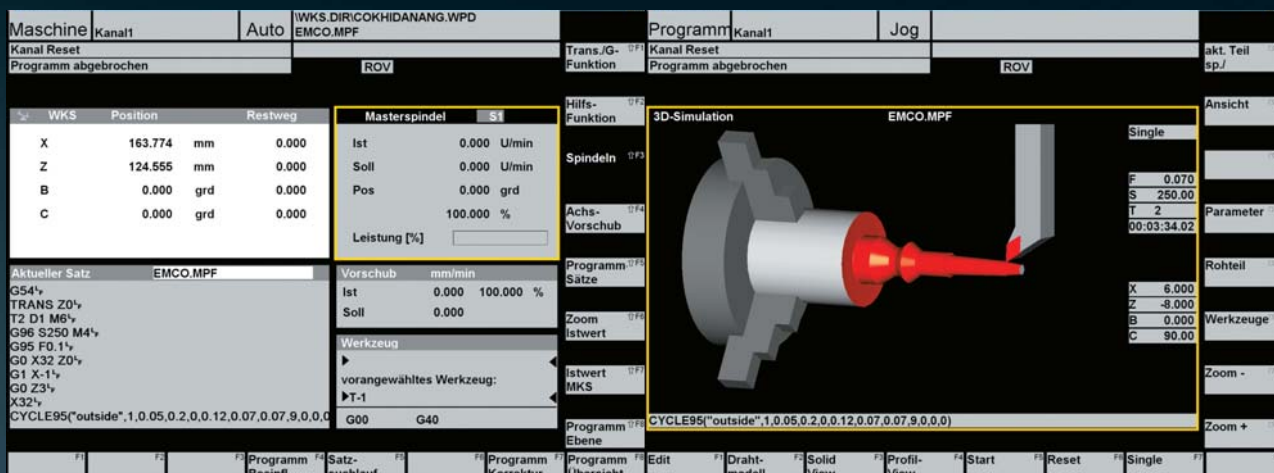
Maschine Kanal1 Auto \WKS.DIR\COKHIDANANG.WPD EMCO.MPF

Kanal Reset

Programm abgebrochen ROV

| WKS | Position | | Restweg |
|---|---|---|---|
| X | 163.774 | mm | 0.000 |
| Z | 124.555 | mm | 0.000 |
| B | 0.000 | grd | 0.000 |
| C | 0.000 | grd | 0.000 |

Masterspindel S1

Ist 0.000 U/min
Soll 0.000 U/min
Pos 0.000 grd
100.000 %
Leistung [%]

Aktueller Satz EMCO.MPF

G54¶
TRANS Z0¶
T2 D1 M6¶
G96 S250 M4¶
G95 F0.1¶
G0 X32 Z0¶
G1 X-1¶
G0 Z3¶
X32¶
CYCLE95("outside",1,0.05,0.2,0,0.12,0.07,0.07,9,0,0,0

Vorschub mm/min
Ist 0.000 100.000 %
Soll 0.000

Werkzeug
vorangewähltes Werkzeug:
T-1
G00 G40

Trans./G-Funktion
Hilfs-Funktion
Spindeln
Achs-Vorschub
Programm Sätze
Zoom Istwert
Istwert MKS
Programm Ebene

Programm Kanal1 Jog

Kanal Reset

Programm abgebrochen ROV

3D-Simulation EMCO.MPF

Single
F 0.070
S 250.00
T 2
00:03:34.02

X 6.000
Z -8.000
B 0.000
C 90.00

CYCLE95("outside",1,0.05,0.2,0,0.12,0.07,0.07,9,0,0,0)

akt. Teil sp./
Ansicht
Parameter
Rohteil
Werkzeuge
Zoom -
Zoom +

Programm Beeinfl. Satz-suchlauf Programm Korrektur Programm Übersicht Edit Draht-modell Solid View Profil-View Start Reset Single